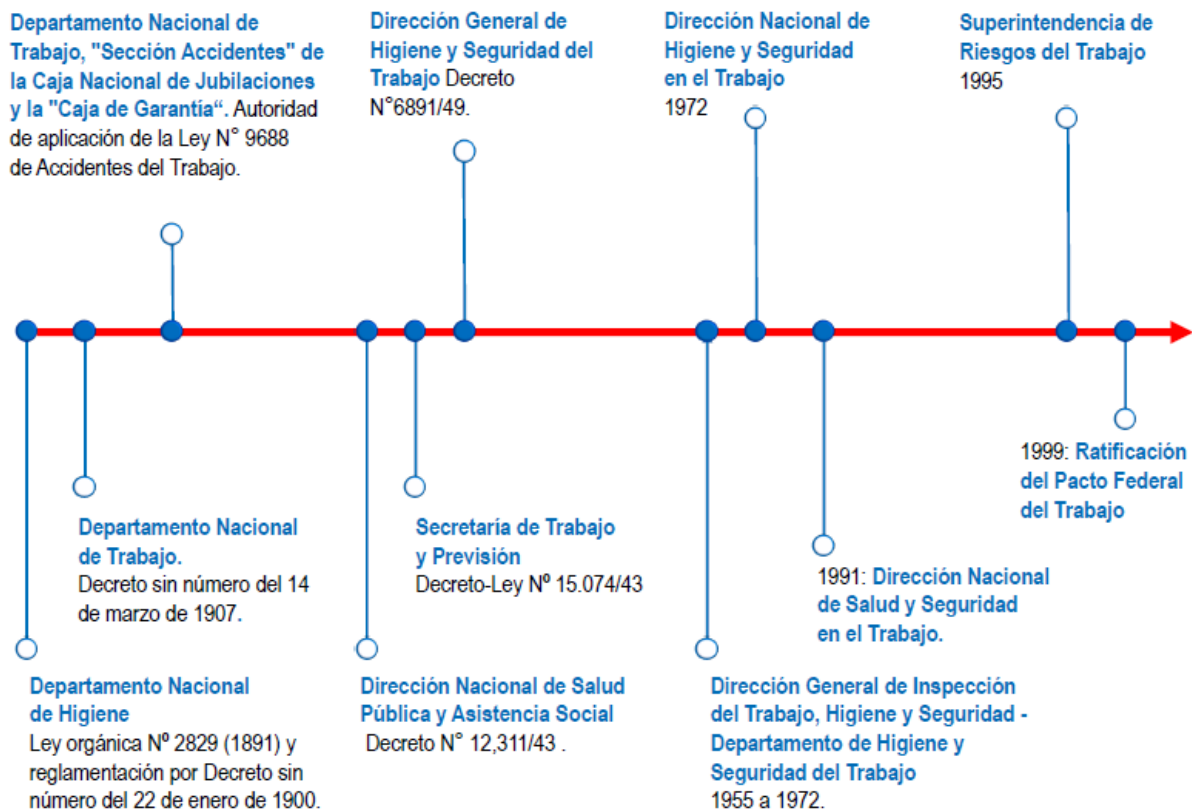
Departamento Nacional de Trabajo, "Sección Accidentes" de la Caja Nacional de Jubilaciones y la "Caja de Garantía". Autoridad de aplicación de la Ley N° 9688 de Accidentes del Trabajo.

Dirección General de Higiene y Seguridad del Trabajo Decreto N°6891/49.

Dirección Nacional de Higiene y Seguridad en el Trabajo 1972

Superintendencia de Riesgos del Trabajo 1995

Departamento Nacional de Trabajo. Decreto sin número del 14 de marzo de 1907.

Secretaría de Trabajo y Previsión Decreto-Ley Nº 15.074/43

1999: Ratificación del Pacto Federal del Trabajo

1991: Dirección Nacional de Salud y Seguridad en el Trabajo.

Departamento Nacional de Higiene Ley orgánica Nº 2829 (1891) y reglamentación por Decreto sin número del 22 de enero de 1900.

Dirección Nacional de Salud Pública y Asistencia Social Decreto N° 12,311/43 .

Dirección General de Inspección del Trabajo, Higiene y Seguridad - Departamento de Higiene y Seguridad del Trabajo 1955 a 1972.